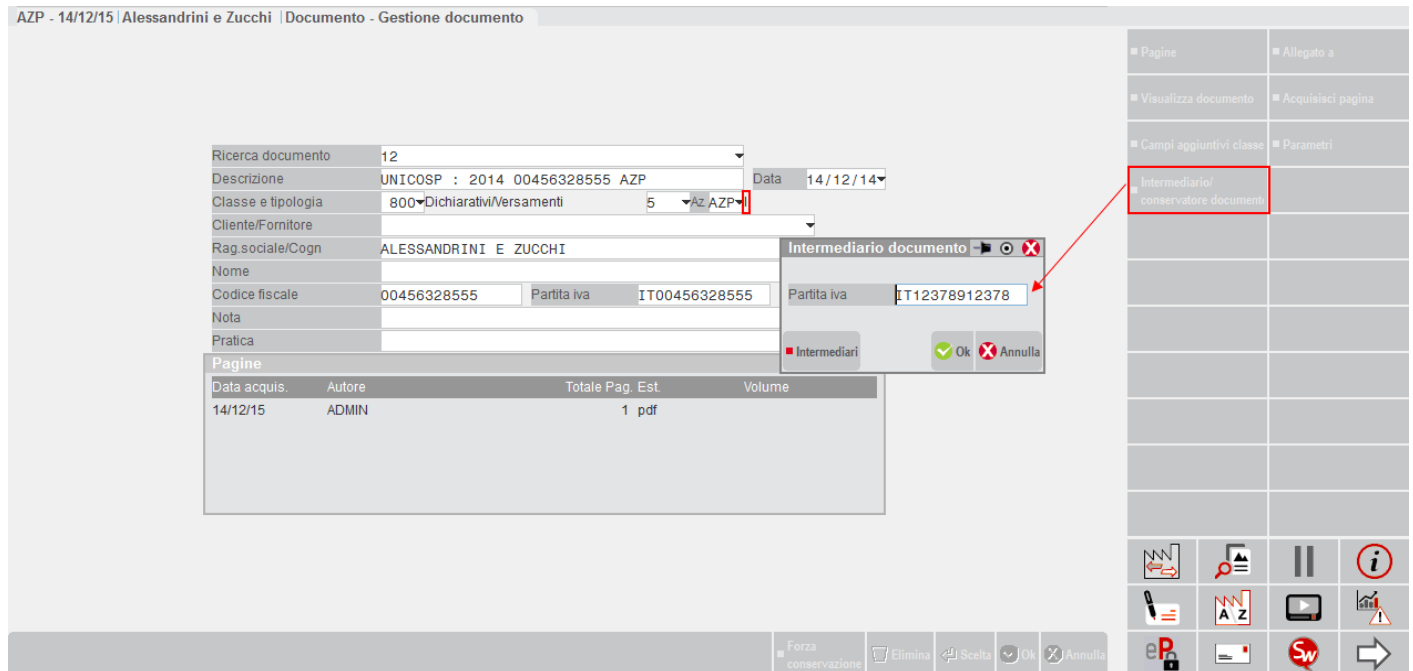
AZP - 14/12/15 | Alessandrini e Zucchi | Documento - Gestione documento

Pagine
Allegato a
Visualizza documento
Acquisisci pagina
Campi aggiuntivi classe
Parametri
Intermediario/ conservatore documenti

| Ricerca documento | 12 | | |
|---|---|---|---|
| Descrizione | UNICOSP : 2014 00456328555 AZP | Data | 14/12/14 |
| Classe e tipologia | 800 Dichiarativi/Versamenti | 5 | Az AZP I |
| Cliente/Fornitore | | | |
| Rag.sociale/Cogn | ALESSANDRINI E ZUCCHI | | |
| Nome | | | |
| Codice fiscale | 00456328555 | Partita iva | IT00456328555 |
| Nota | | | |
| Pratica | | | |

Pagine

| Data acquis. | Autore | Totale Pag. Est. | Volume |
|---|---|---|---|
| 14/12/15 | ADMIN | 1 pdf | |

Intermediario documento
Partita iva IT12378912378
Intermediari
Ok
Annulla

Forza conservazione
Elimina
Scelta
Ok
Annulla